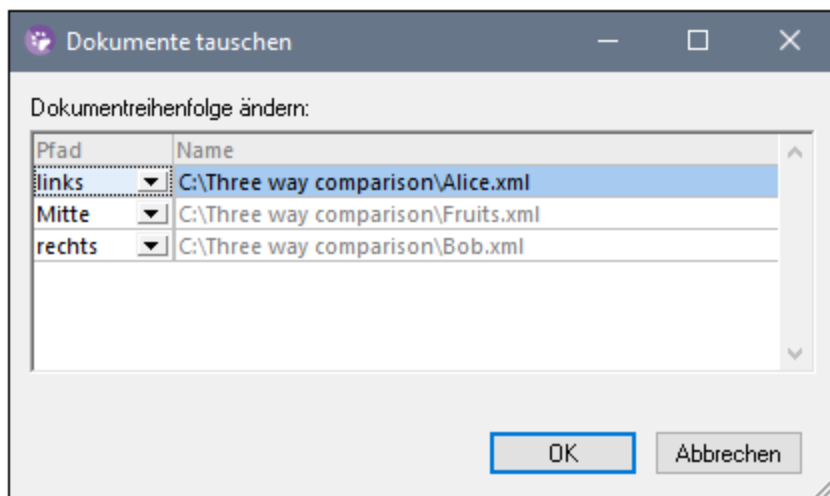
Dokumente tauschen

Dokumentreihenfolge ändern:

| Pfad | Name |
|---|---|
| links | C:\Three way comparison\Alice.xml |
| Mitte | C:\Three way comparison\Fruits.xml |
| rechts | C:\Three way comparison\Bob.xml |

OK Abbrechen